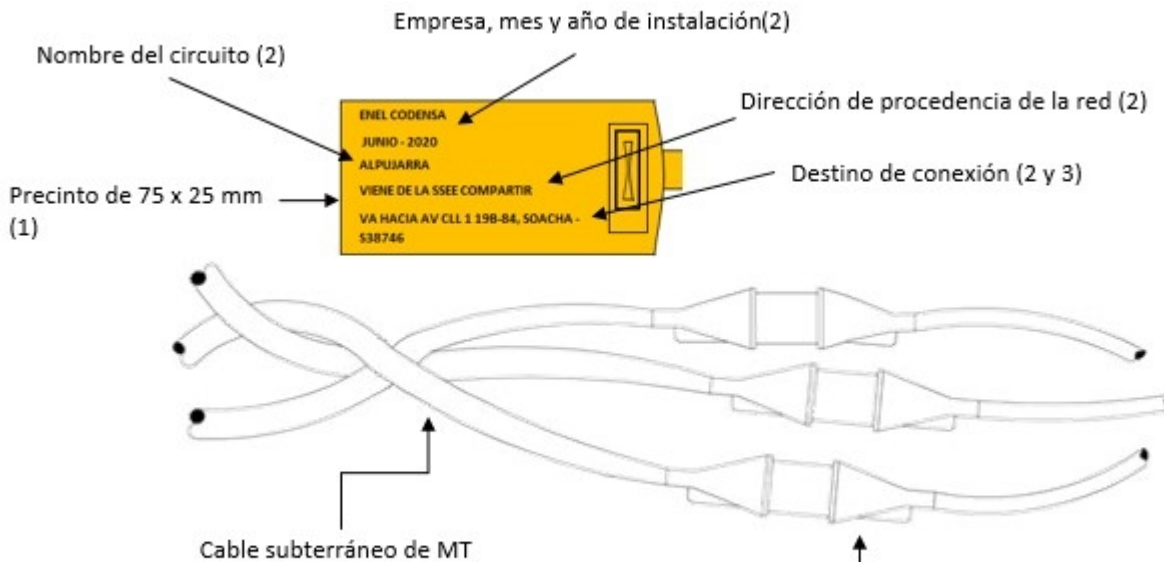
Empresa, mes y año de instalación(2)

Nombre del circuito (2)

ENEL CODENSA
JUNIO - 2020
ALPUJARRA
VIENE DE LA SSEE COMPARTIR
VA HACIA AV CLL 1 19B-84, SOACHA - S38746

Dirección de procedencia de la red (2)

Destino de conexión (2 y 3)

Precinto de 75 x 25 mm (1)

Cable subterráneo de MT